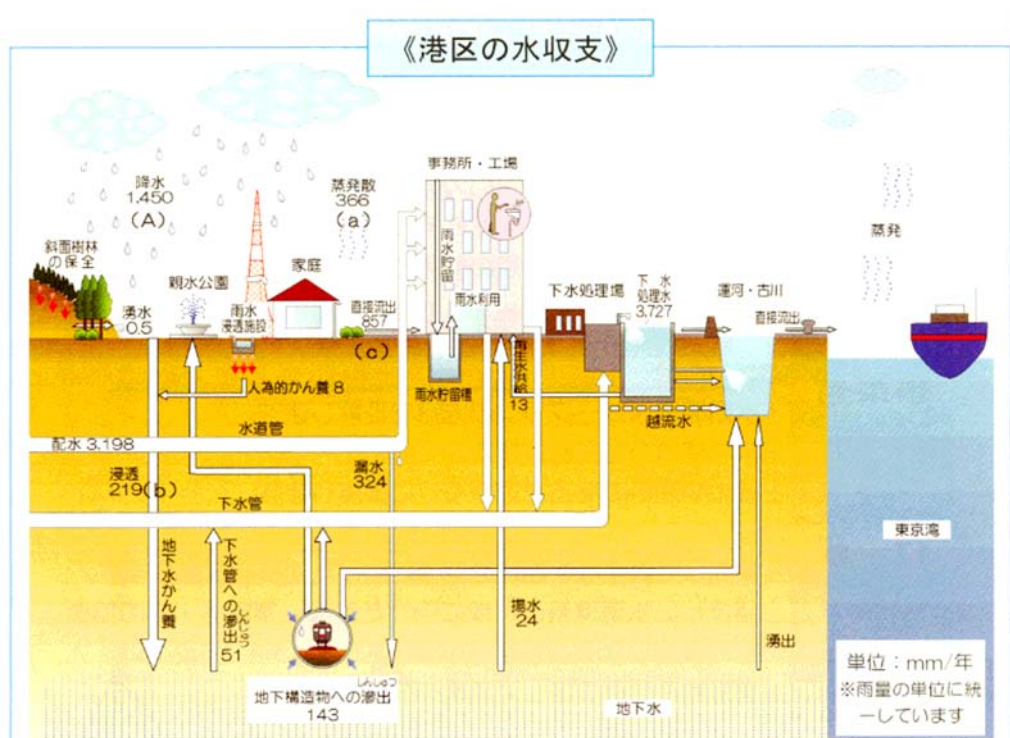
《港区の水収支》

降水
1,450
(A)

蒸発散
366
(a)

事務所・工場

蒸発

斜面樹林の保全

親水公園

雨水浸透施設

家庭

湧水
0.5

直接流出
857

(c)

雨水貯留

雨水利用

雨水貯留槽

雨水供給
13

下水処理場

下水処理水
3,727

運河・古川

直接流出

人為的かん養 8

越流水

配水 3,198

水道管

浸透
219(b)

漏水
324

下水管

地下水かん養

下水管への滲出（しんしゅつ）
51

揚水
24

湧出

東京湾

地下構造物への滲出（しんしゅつ）
143

地下水

単位：mm/年
※雨量の単位に統一しています